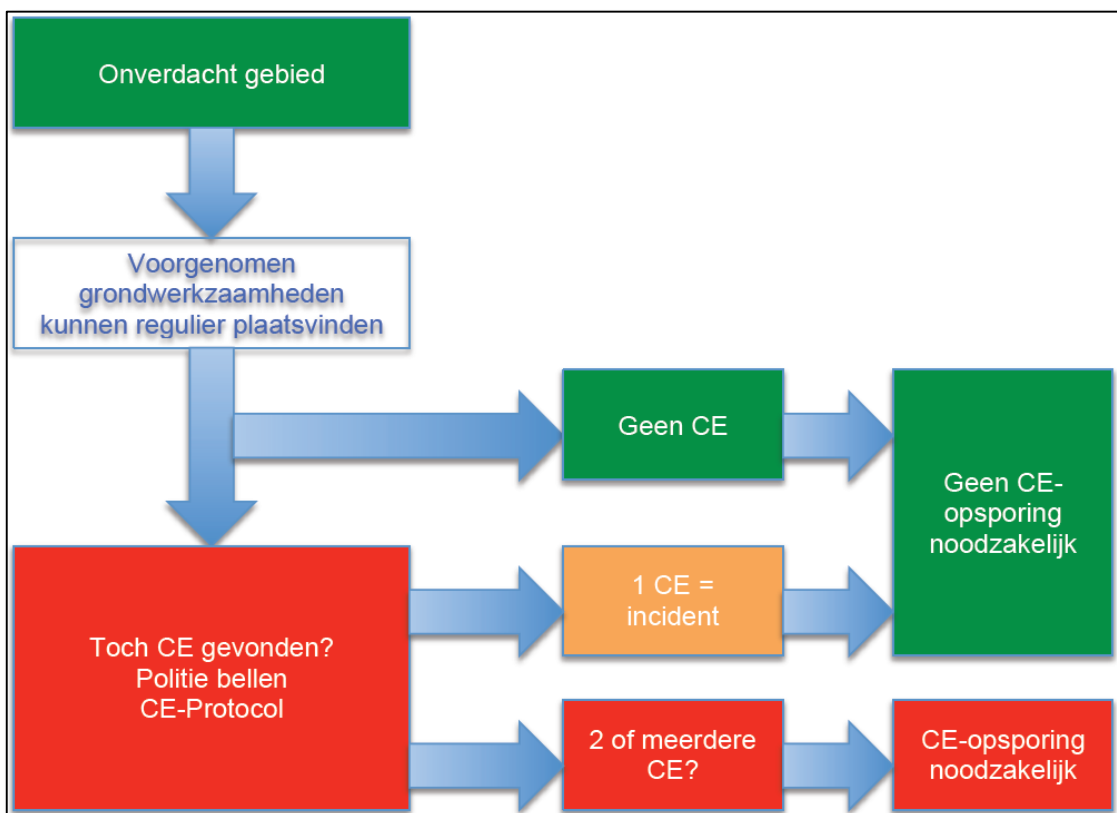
Onverdacht gebied

Voorgenomen grondwerkzaamheden kunnen regulier plaatsvinden

Geen CE

Geen CE-opsporing noodzakelijk

Toch CE gevonden?
Politie bellen
CE-Protocol

1 CE = incident

2 of meerdere CE?

CE-opsporing noodzakelijk